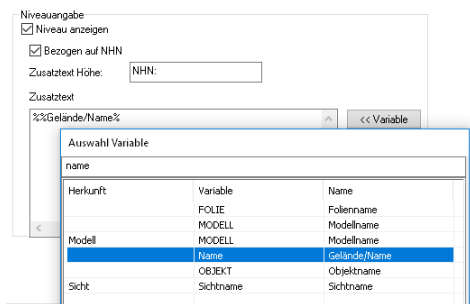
Niveauangabe
☑ Niveau anzeigen
☑ Bezogen auf NHN
Zusatztext Höhe: NHN:
Zusatztext
%%Gelände/Name%
<< Variable

Auswahl Variable
name

| Herkunft | Variable | Name |
|---|---|---|
| | FOLIE | Folienname |
| | MODELL | Modellname |
| Modell | MODELL | Modellname |
| | Name | Gelände/Name |
| | OBJEKT | Objektname |
| Sicht | Sichtname | Sichtname |